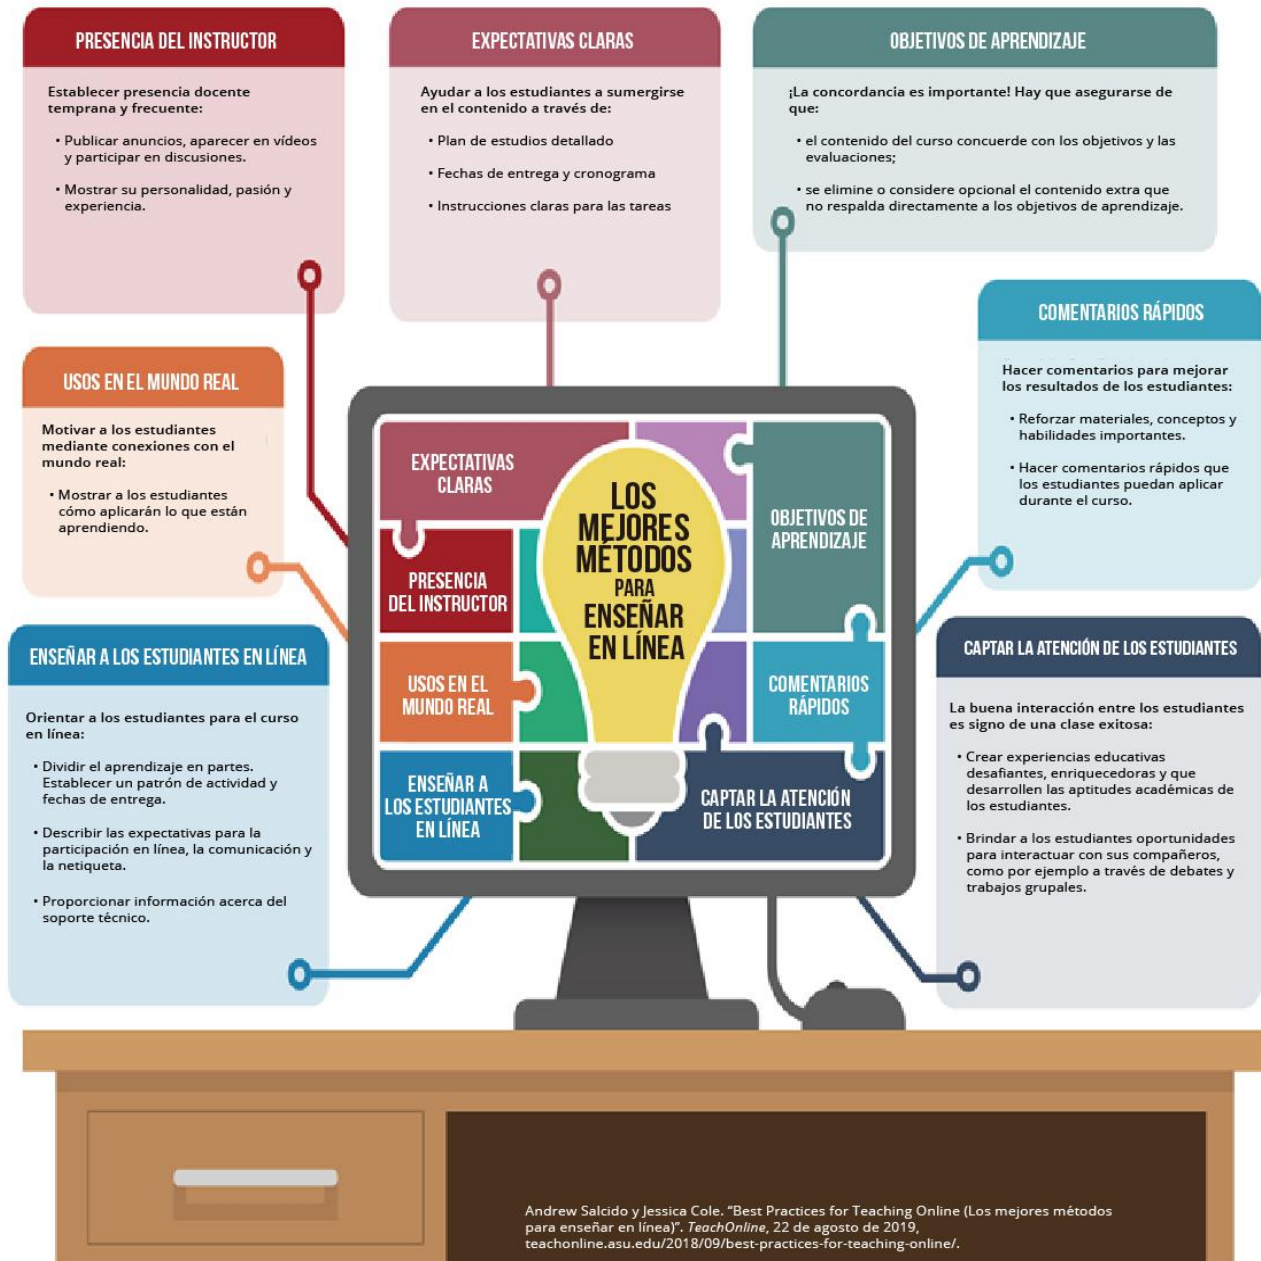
PRESENCIA DEL INSTRUCTOR

Establecer presencia docente temprana y frecuente:

• Publicar anuncios, aparecer en vídeos y participar en discusiones.

• Mostrar su personalidad, pasión y experiencia.

EXPECTATIVAS CLARAS

Ayudar a los estudiantes a sumergirse en el contenido a través de:

• Plan de estudios detallado

• Fechas de entrega y cronograma

• Instrucciones claras para las tareas

OBJETIVOS DE APRENDIZAJE

¡La concordancia es importante! Hay que asegurarse de que:

• el contenido del curso concuerde con los objetivos y las evaluaciones;

• se elimine o considere opcional el contenido extra que no respalda directamente a los objetivos de aprendizaje.

COMENTARIOS RÁPIDOS

Hacer comentarios para mejorar los resultados de los estudiantes:

• Reforzar materiales, conceptos y habilidades importantes.

• Hacer comentarios rápidos que los estudiantes puedan aplicar durante el curso.

USOS EN EL MUNDO REAL

Motivar a los estudiantes mediante conexiones con el mundo real:

• Mostrar a los estudiantes cómo aplicarán lo que están aprendiendo.

EXPECTATIVAS CLARAS

PRESENCIA DEL INSTRUCTOR

LOS MEJORES MÉTODOS PARA ENSEÑAR EN LÍNEA

OBJETIVOS DE APRENDIZAJE

USOS EN EL MUNDO REAL

COMENTARIOS RÁPIDOS

ENSEÑAR A LOS ESTUDIANTES EN LÍNEA

CAPTAR LA ATENCIÓN DE LOS ESTUDIANTES

ENSEÑAR A LOS ESTUDIANTES EN LÍNEA

Orientar a los estudiantes para el curso en línea:

• Dividir el aprendizaje en partes. Establecer un patrón de actividad y fechas de entrega.

• Describir las expectativas para la participación en línea, la comunicación y la netiqueta.

• Proporcionar información acerca del soporte técnico.

CAPTAR LA ATENCIÓN DE LOS ESTUDIANTES

La buena interacción entre los estudiantes es signo de una clase exitosa:

• Crear experiencias educativas desafiantes, enriquecedoras y que desarrollen las aptitudes académicas de los estudiantes.

• Brindar a los estudiantes oportunidades para interactuar con sus compañeros, como por ejemplo a través de debates y trabajos grupales.

Andrew Salcido y Jessica Cole. “Best Practices for Teaching Online (Los mejores métodos para enseñar en línea)”. TeachOnline, 22 de agosto de 2019, teachonline.asu.edu/2018/09/best-practices-for-teaching-online/.